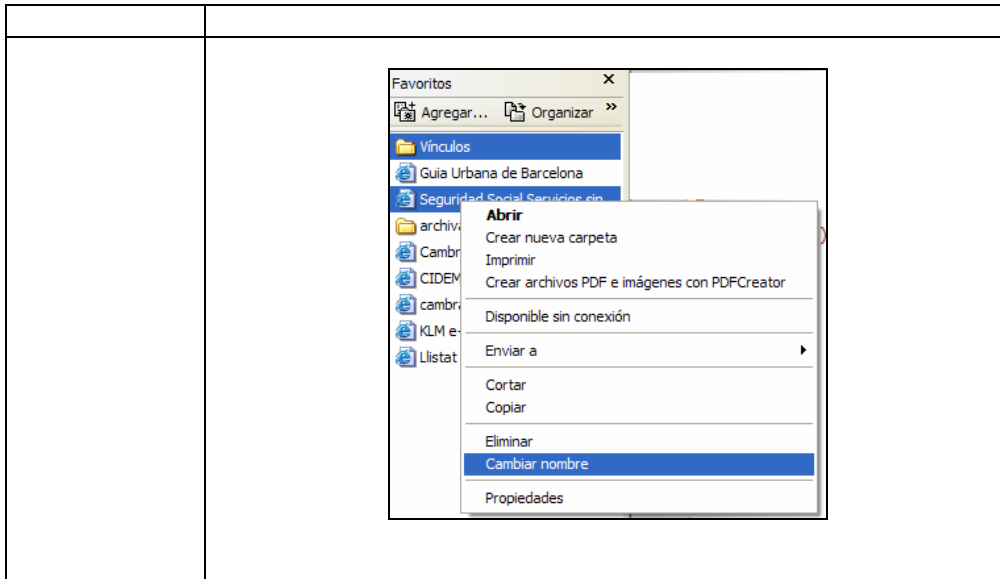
Favoritos ×
Agregar... Organizar »
Vínculos
Guia Urbana de Barcelona
Seguridad Social Servicios sin
archiv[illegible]
Cambr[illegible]
CIDEM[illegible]
cambr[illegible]
KLM e-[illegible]
Llistat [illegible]

Abrir
Crear nueva carpeta
Imprimir
Crear archivos PDF e imágenes con PDFCreator
Disponible sin conexión
Enviar a
Cortar
Copiar
Eliminar
Cambiar nombre
Propiedades